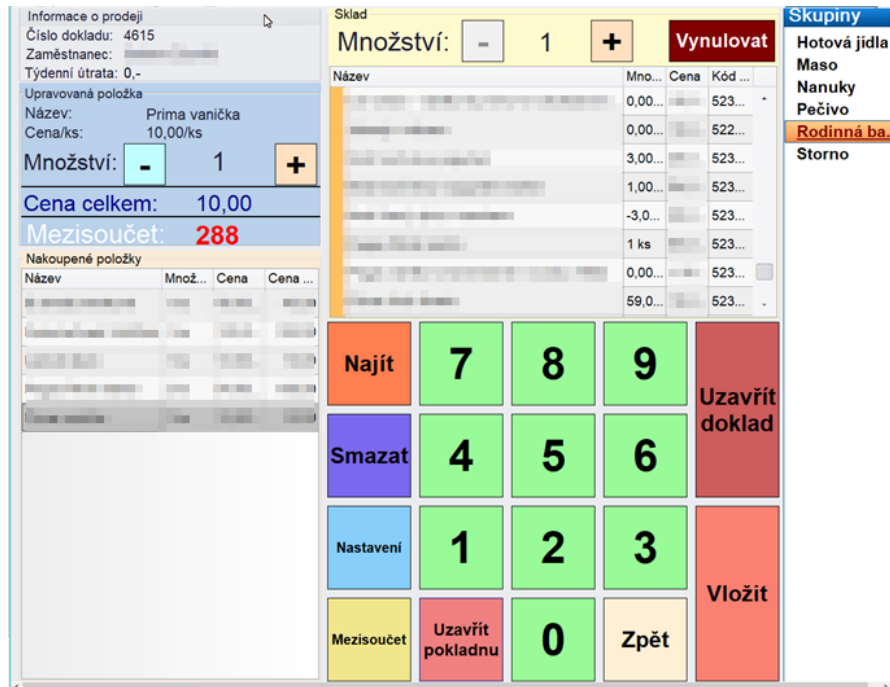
Informace o prodeji
Číslo dokladu: 4615
Zaměstnanec: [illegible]
Týdenní útrata: 0,-

Upravovaná položka
Název: Prima vanička
Cena/ks: 10,00/ks
Množství: - 1 +

Cena celkem: 10,00
Mezisoučet: 288

Nakoupené položky

| Název | Množ... | Cena | Cena ... |
|---|---|---|---|
| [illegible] | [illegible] | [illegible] | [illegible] |
| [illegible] | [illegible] | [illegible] | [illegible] |
| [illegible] | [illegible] | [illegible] | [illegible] |
| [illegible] | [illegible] | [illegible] | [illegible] |
| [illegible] | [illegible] | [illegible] | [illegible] |

Sklad
Množství: - 1 +
Vynulovat

| Název | Mno... | Cena | Kód ... |
|---|---|---|---|
| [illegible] | 0,00... | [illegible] | 523... |
| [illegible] | 0,00... | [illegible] | 522... |
| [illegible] | 3,00... | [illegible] | 523... |
| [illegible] | 1,00... | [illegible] | 523... |
| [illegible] | -3,0... | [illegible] | 523... |
| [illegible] | 1 ks | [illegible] | 523... |
| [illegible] | 0,00... | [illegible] | 523... |
| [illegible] | 59,0... | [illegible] | 523... |

Najít
7
8
9
Uzavřít doklad
Smazat
4
5
6
Nastavení
1
2
3
Vložit
Mezisoučet
Uzavřít pokladnu
0
Zpět

Skupiny
Hotová jídla
Maso
Nanuky
Pečivo
Rodinná ba...
Storno